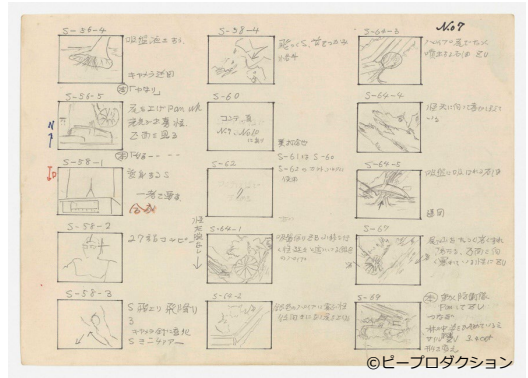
No7

S-56-4
吸盤迫まる。
キャメラ迫附

S-56-5
⑭「ヤッタ!」
足もとはPan 妖
魔岩から見渡
ろ面を見る

S-58-1
⑭「何を……」
黄身きこえ
一番に変る

S-58-2
2秒経ってから

S-58-3
S飛より飛び降り
ちらち下に横組
Sモニター

S-58-4
怒ってぐ、首をひっこめ
る妖

S-60
コマ9.秒
No.7 No.60

S-62

S-64-1

S-64-2

S-64-3
ハンドで足をつかんで
吸盤でぶら下げ

S-64-4
目まい状の中で必死に上へ

S-64-5
吸盤とこの日がひとつになる

S-67

S-69
背後が妖と

©ピープロダクション